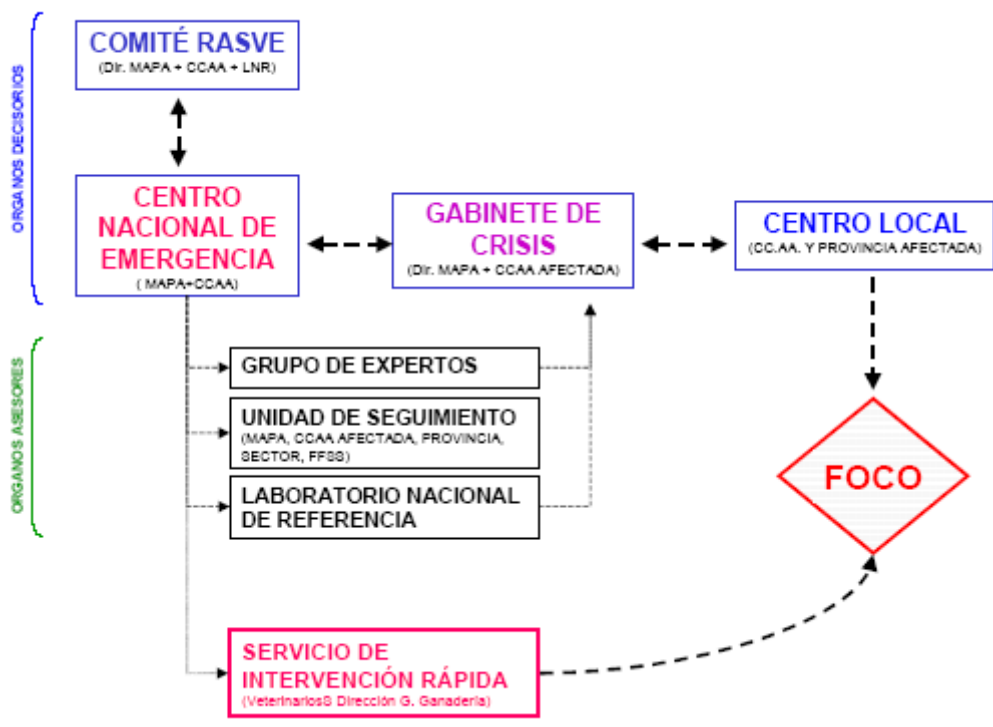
ORGANOS DECISORIOS

COMITÉ RASVE
(Dir. MAPA + CCAA + LNR)

CENTRO NACIONAL DE EMERGENCIA
( MAPA+CCAA)

GABINETE DE CRISIS
(Dir. MAPA + CCAA AFECTADA)

CENTRO LOCAL
(CC.AA. Y PROVINCIA AFECTADA)

ORGANOS ASESORES

GRUPO DE EXPERTOS

UNIDAD DE SEGUIMIENTO
(MAPA, CCAA AFECTADA, PROVINCIA, SECTOR, FFSS)

LABORATORIO NACIONAL DE REFERENCIA

FOCO

SERVICIO DE INTERVENCIÓN RÁPIDA
(Veterinarios8 Dirección G. Ganadería)